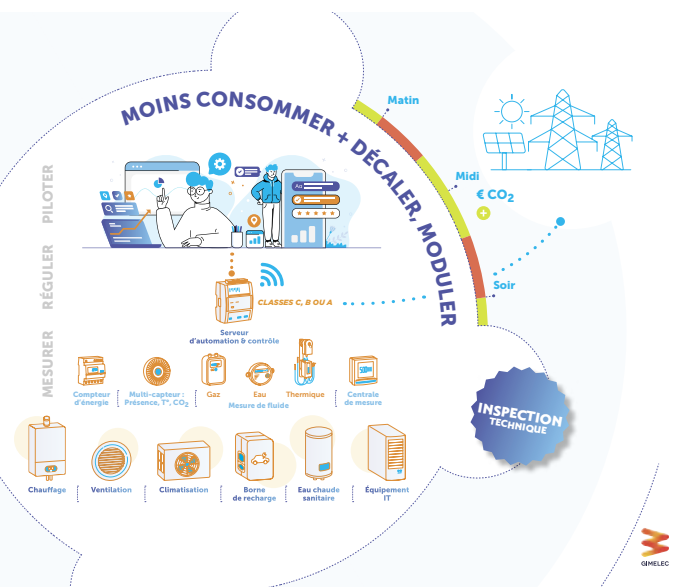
MOINS CONSOMMER + DÉCALER, MODULER

Matin

Midi

€ $CO_2$

Soir

PILOTER

RÉGULER

MESURER

CLASSES C, B OU A

Serveur d'automation & contrôle

Compteur d'énergie

Multi-capteur : Présence, T°, $CO_2$

Gaz

Eau

Thermique

Mesure de fluide

Centrale de mesure

INSPECTION TECHNIQUE

Chauffage

Ventilation

Climatisation

Borne de recharge

Eau chaude sanitaire

Équipement IT

GIMELEC